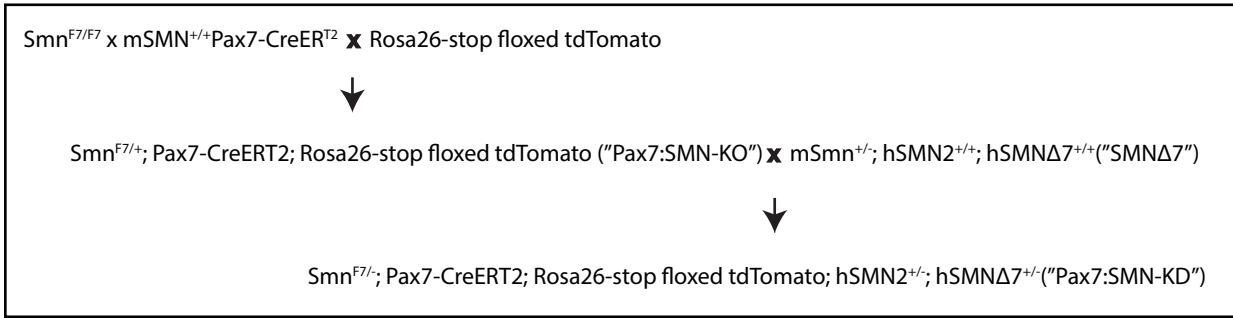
Smn$^{F7/F7}$ x mSMN$^{+/+}$Pax7-CreER$^{T2}$ x Rosa26-stop floxed tdTomato

Smn$^{F7/+}$; Pax7-CreERT2; Rosa26-stop floxed tdTomato ("Pax7:SMN-KO") x mSmn$^{+/-}$; hSMN2$^{+/+}$; hSMNΔ7$^{+/+}$("SMNΔ7")

Smn$^{F7/-}$; Pax7-CreERT2; Rosa26-stop floxed tdTomato; hSMN2$^{+/-}$; hSMNΔ7$^{+/-}$("Pax7:SMN-KD")